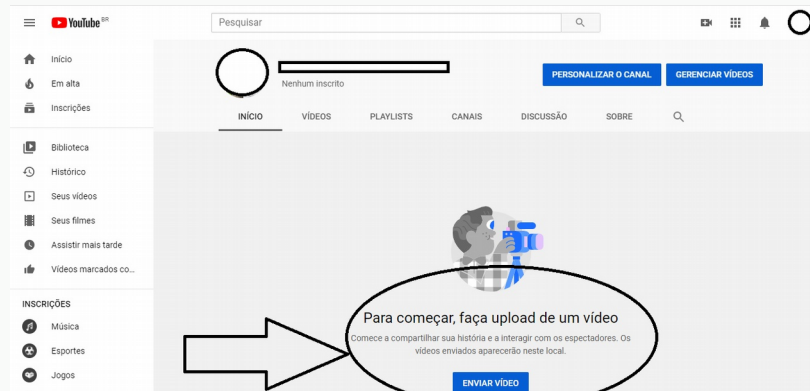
YouTube BR

Pesquisar

Início
Em alta
Inscrições

Biblioteca
Histórico
Seus vídeos
Seus filmes
Assistir mais tarde
Vídeos marcados co...

INSCRIÇÕES
Música
Esportes
Jogos

Nenhum inscrito

PERSONALIZAR O CANAL
GERENCIAR VÍDEOS

INÍCIO
VÍDEOS
PLAYLISTS
CANAIS
DISCUSSÃO
SOBRE

Para começar, faça upload de um vídeo

Comece a compartilhar sua história e a interagir com os espectadores. Os vídeos enviados aparecerão neste local.

ENVIAR VÍDEO